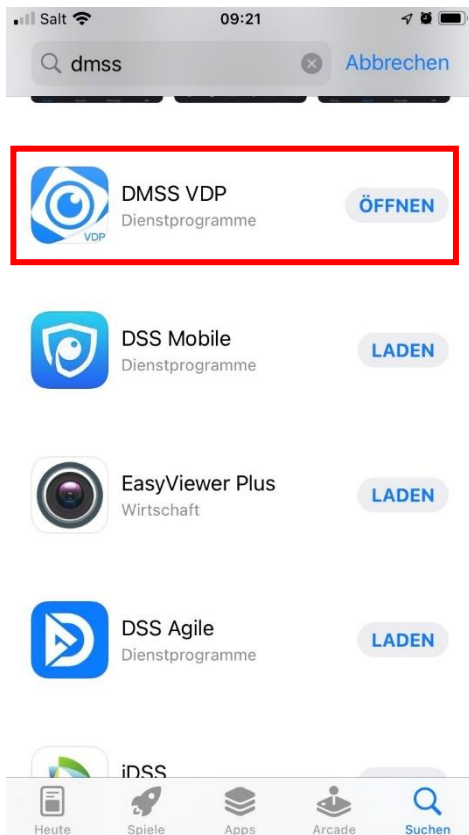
Salt 09:21

dmss

Abbrechen

DMSS VDP
Dienstprogramme
ÖFFNEN

VDP

DSS Mobile
Dienstprogramme
LADEN

EasyViewer Plus
Wirtschaft
LADEN

DSS Agile
Dienstprogramme
LADEN

iDSS

Heute
Spiele
Apps
Arcade
Suchen